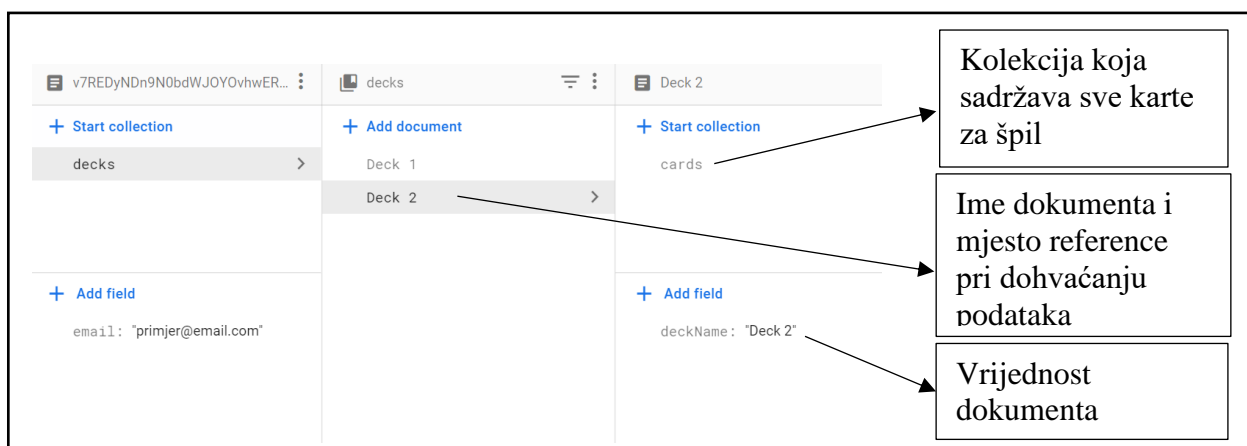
v7REDyNDn9N0bdWJOYOvhwER...

+ Start collection

decks

+ Add field

email: "primjer@email.com"

decks

+ Add document

Deck 1

Deck 2

Deck 2

+ Start collection

cards

+ Add field

deckName: "Deck 2"

Kolekcija koja sadržava sve karte za špil

Ime dokumenta i mjesto reference pri dohvaćanju podataka

Vrijednost dokumenta